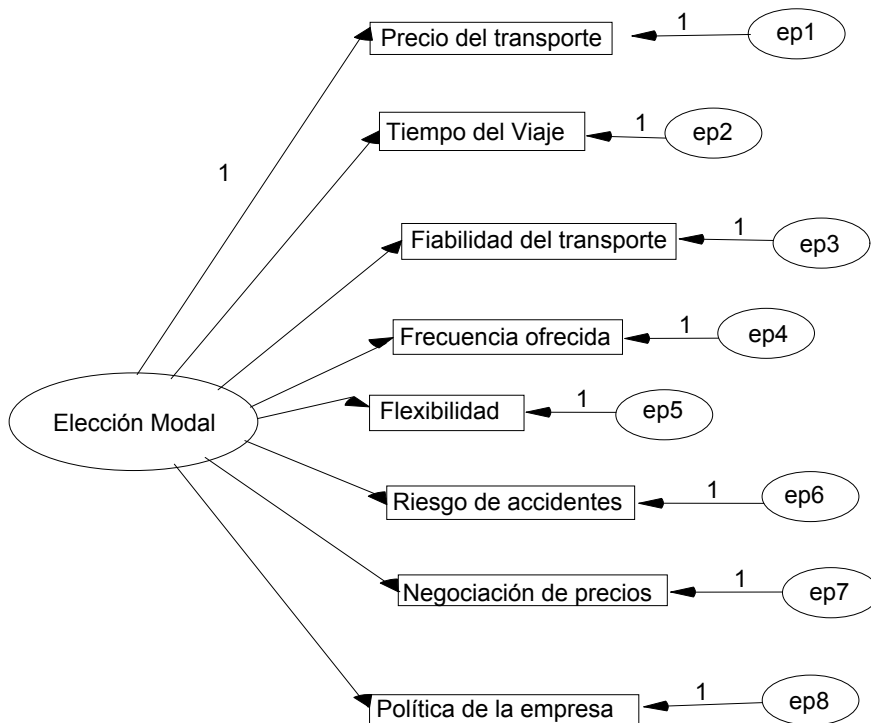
Precio del transporte
1
ep1
Tiempo del Viaje
1
ep2
1
Fiabilidad del transporte
1
ep3
Frecuencia ofrecida
1
ep4
Elección Modal
Flexibilidad
1
ep5
Riesgo de accidentes
1
ep6
Negociación de precios
1
ep7
Política de la empresa
1
ep8